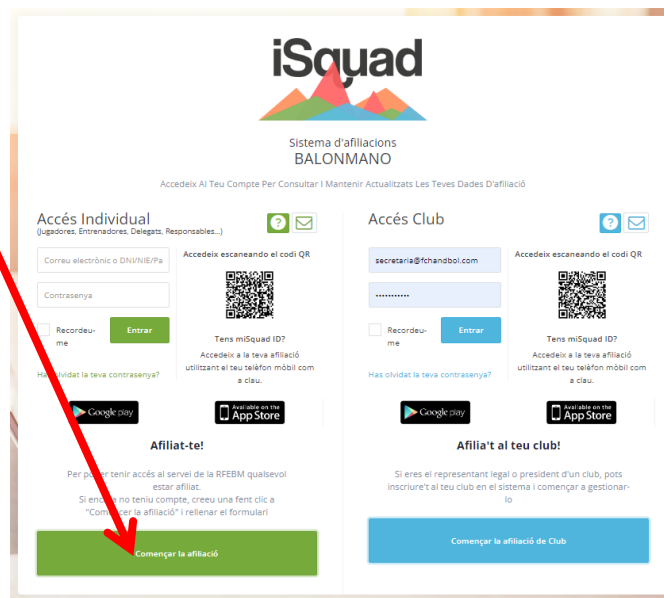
iSquad

Sistema d'afiliacions
BALONMANO

Accedeix Al Teu Compte Per Consultar I Mantenir Actualitzats Les Teves Dades D'afiliació

Accés Individual
(Jugadores, Entrenadores, Delegats, Responsables...)

Correu electrònic o DNI/NIE/Pa

Contrasenya

Recordeu-me

Entrar

Has oblidat la teva contrasenya?

Accedeix escaneando el codi QR

Tens miSquad ID?

Accedeix a la teva afiliació utilitzant el teu telèfon mòbil com a clau.

Google play

Available on the App Store

Afiliat-te!

Per poder tenir accés al servei de la RFEBM qualsevol estar afiliat.
Si encara no teniu compte, creeu una fent clic a "Començar la afiliació" i rellenar el formulari

Començar la afiliació

Accés Club

secretaria@fchandbol.com

••••••••••••

Recordeu-me

Entrar

Has oblidat la teva contrasenya?

Accedeix escaneando el codi QR

Tens miSquad ID?

Accedeix a la teva afiliació utilitzant el teu telèfon mòbil com a clau.

Google play

Available on the App Store

Afilia't al teu club!

Si eres el representant legal o president d'un club, pots inscriure't al teu club en el sistema i començar a gestionar-lo

Començar la afiliació de Club